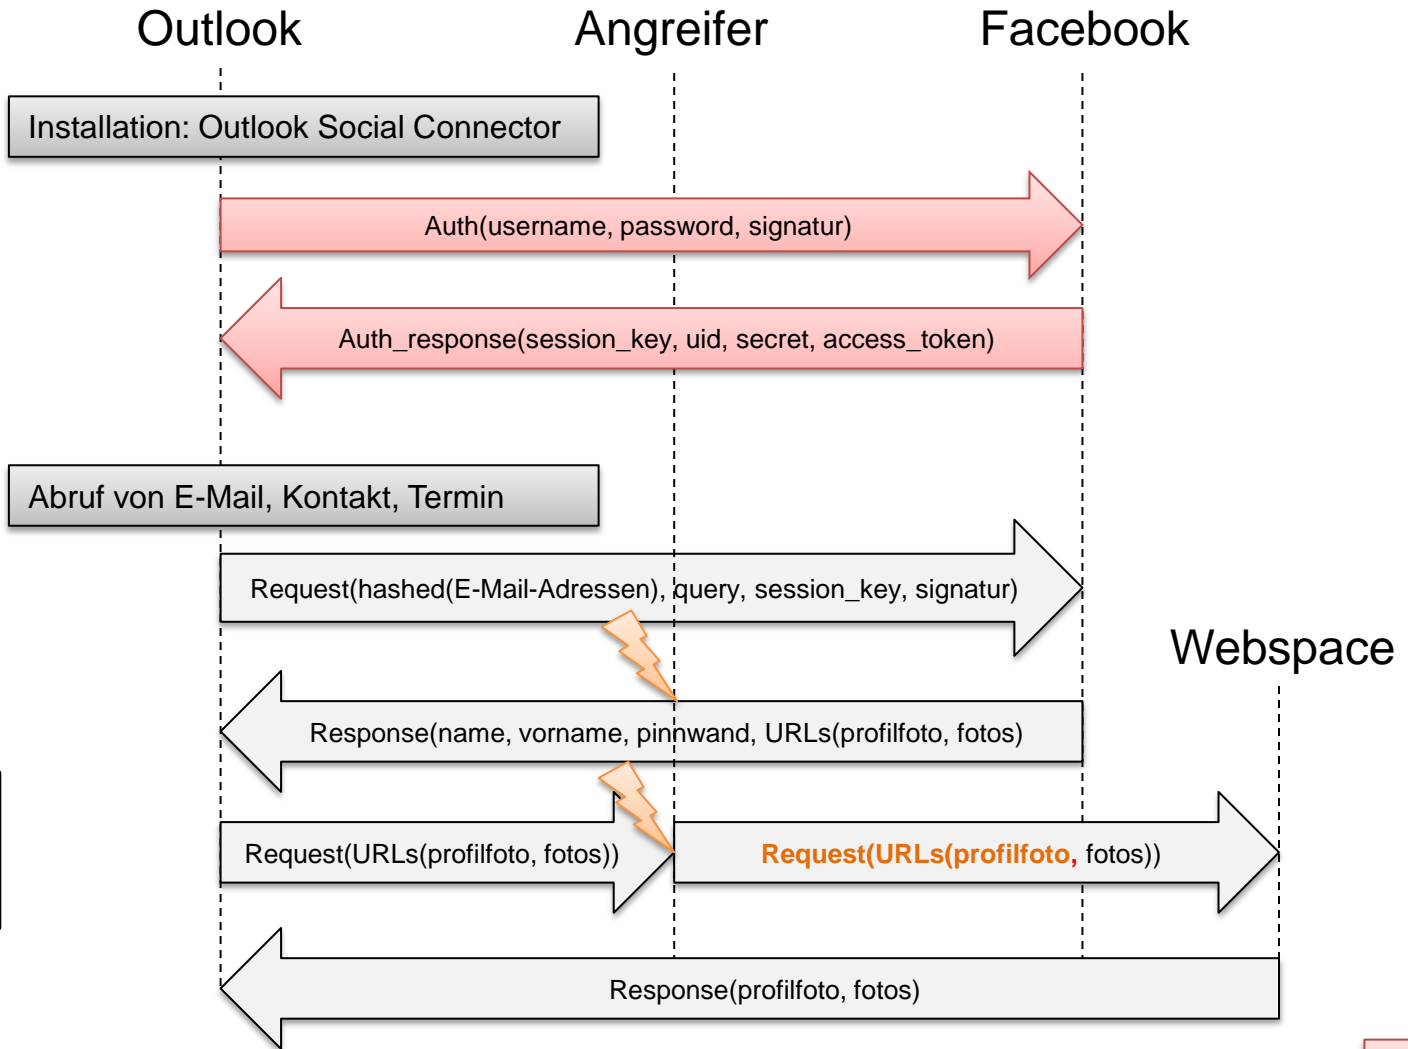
Outlook

Angreifer

Facebook

Installation: Outlook Social Connector

Auth(username, password, signatur)

Auth_response(session_key, uid, secret, access_token)

Abruf von E-Mail, Kontakt, Termin

Request(hashed(E-Mail-Adressen), query, session_key, signatur)

Webspace

Response(name, vorname, pinnwand, URLs(profilfoto, fotos)

Request(URLs(profilfoto, fotos))

Request(URLs(profilfoto, fotos))

Response(profilfoto, fotos)